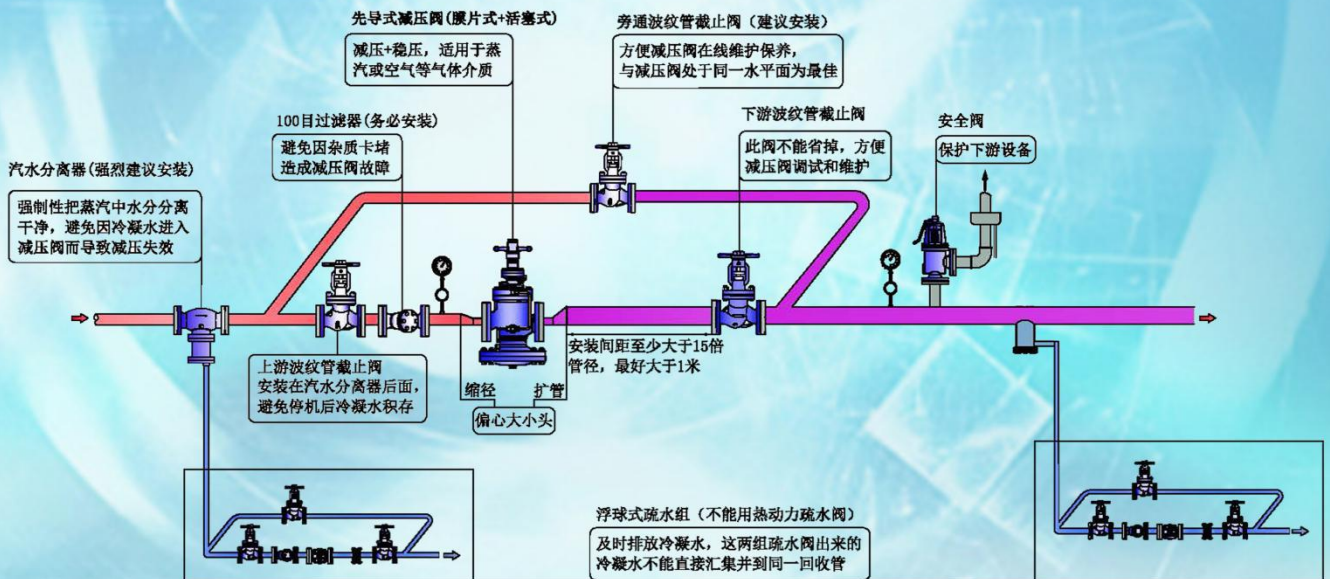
先导式减压阀(膜片式+活塞式)

减压+稳压，适用于蒸汽或空气等气体介质

旁通波纹管截止阀（建议安装）

方便减压阀在线维护保养，与减压阀处于同一水平面为最佳

100目过滤器(务必安装)

避免因杂质卡堵造成减压阀故障

下游波纹管截止阀

此阀不能省掉，方便减压阀调试和维护

安全阀

保护下游设备

汽水分离器(强烈建议安装)

强制性把蒸汽中水分分离干净，避免因冷凝水进入减压阀而导致减压失效

上游波纹管截止阀

安装在汽水分离器后面，避免停机后冷凝水积存

安装间距至少大于15倍管径，最好大于1米

缩径

扩管

偏心大小头

浮球式疏水组（不能用热动力疏水阀）

及时排放冷凝水，这两组疏水阀出来的冷凝水不能直接汇集并到同一回收管